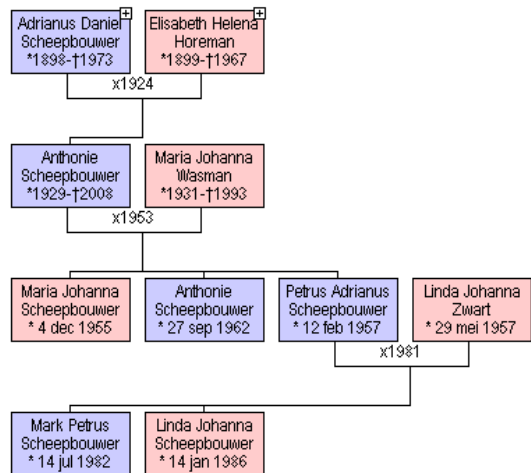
Adrianus Daniel Scheepbouwer *1898-†1973

Elisabeth Helena Horeman *1899-†1967

x1924

Anthonie Scheepbouwer *1929-†2008

Maria Johanna Wasman *1931-†1993

x1953

Maria Johanna Scheepbouwer * 4 dec 1955

Anthonie Scheepbouwer * 27 sep 1962

Petrus Adrianus Scheepbouwer * 12 feb 1957

Linda Johanna Zwart * 29 mei 1957

x1981

Mark Petrus Scheepbouwer * 14 jul 1982

Linda Johanna Scheepbouwer * 14 jan 1986